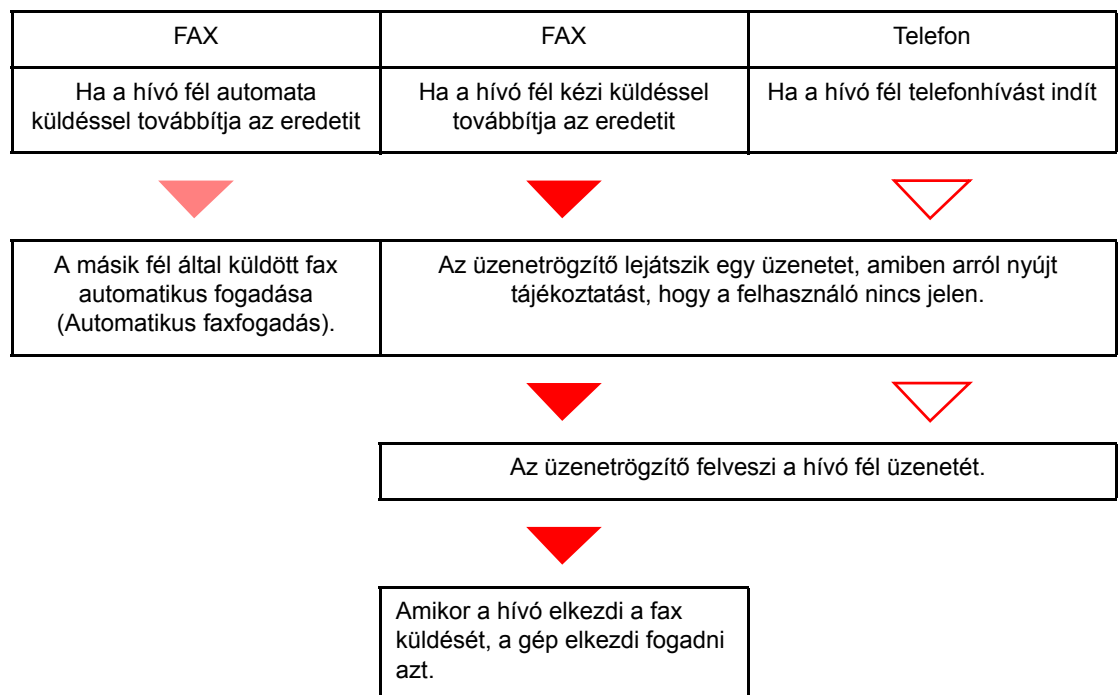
| FAX | FAX | Telefon |
|---|---|---|
| Ha a hívó fél automata küldéssel továbbítja az eredetit | Ha a hívó fél kézi küldéssel továbbítja az eredetit | Ha a hívó fél telefonhívást indít |

A másik fél által küldött fax automatikus fogadása (Automatikus faxfogadás).

Az üzenetrögzítő lejátszik egy üzenetet, amiben arról nyújt tájékoztatást, hogy a felhasználó nincs jelen.

Az üzenetrögzítő felveszi a hívó fél üzenetét.

Amikor a hívó elkezdi a fax küldését, a gép elkezdi fogadni azt.